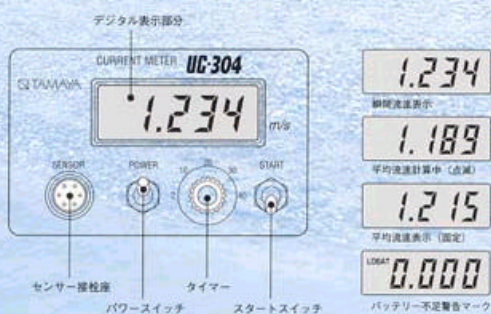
デジタル表示部分

CURRENT METER UC-304

TAMAYA

1.234 m/s

SENSOR

POWER

START

10 20 30 40

センサー接栓座

パワースイッチ

タイマー

スタートスイッチ

1.234

瞬間流速表示

1.189

平均流速計算中（点滅）

1.215

平均流速表示（固定）

LOBAT 0.000

バッテリー不足警告マーク